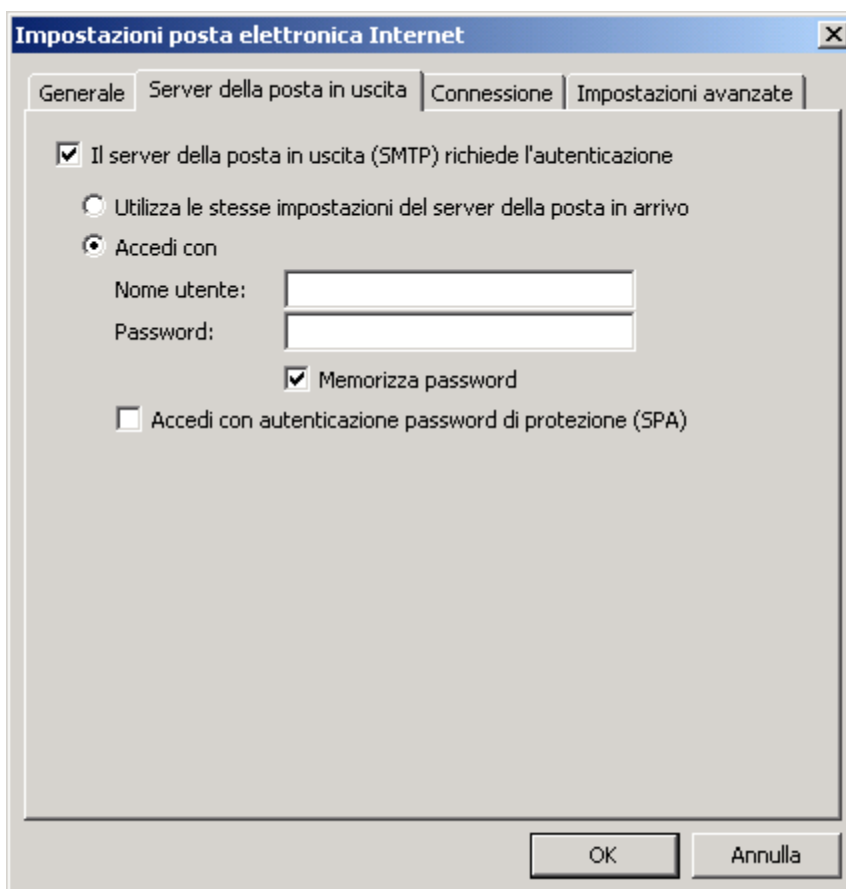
Impostazioni posta elettronica Internet

Generale | Server della posta in uscita | Connessione | Impostazioni avanzate

Il server della posta in uscita (SMTP) richiede l'autenticazione

Utilizza le stesse impostazioni del server della posta in arrivo

Accedi con

Nome utente:

Password:

Memorizza password

Accedi con autenticazione password di protezione (SPA)

OK

Annulla